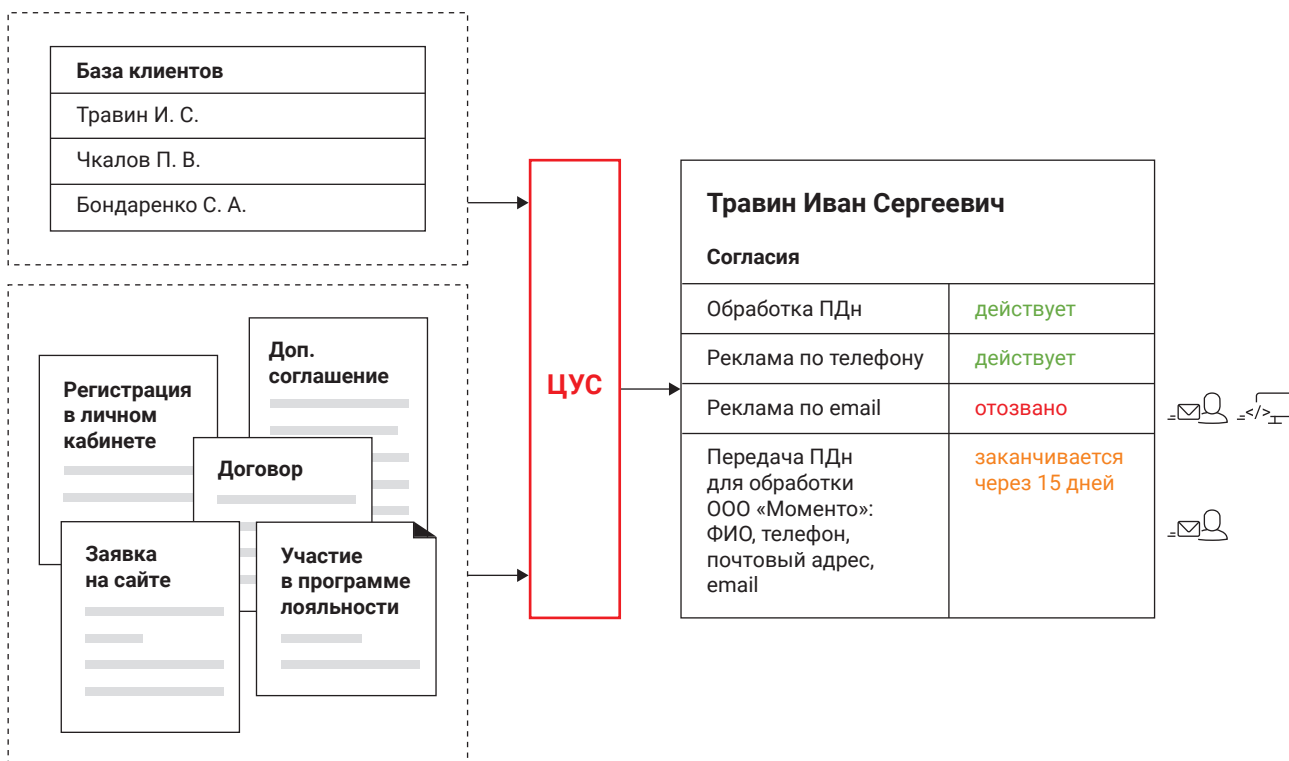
| База клиентов |
|---|
| Травин И. С. |
| Чкалов П. В. |
| Бондаренко С. А. |

Регистрация в личном кабинете

Доп. соглашение

Договор

Заявка на сайте

Участие в программе лояльности

ЦУС

Травин Иван Сергеевич

Согласия

| | |
|---|---|
| Обработка ПДн | действует |
| Реклама по телефону | действует |
| Реклама по email | отозвано |
| Передача ПДн для обработки ООО «Моменто»: ФИО, телефон, почтовый адрес, email | заканчивается через 15 дней |

</>